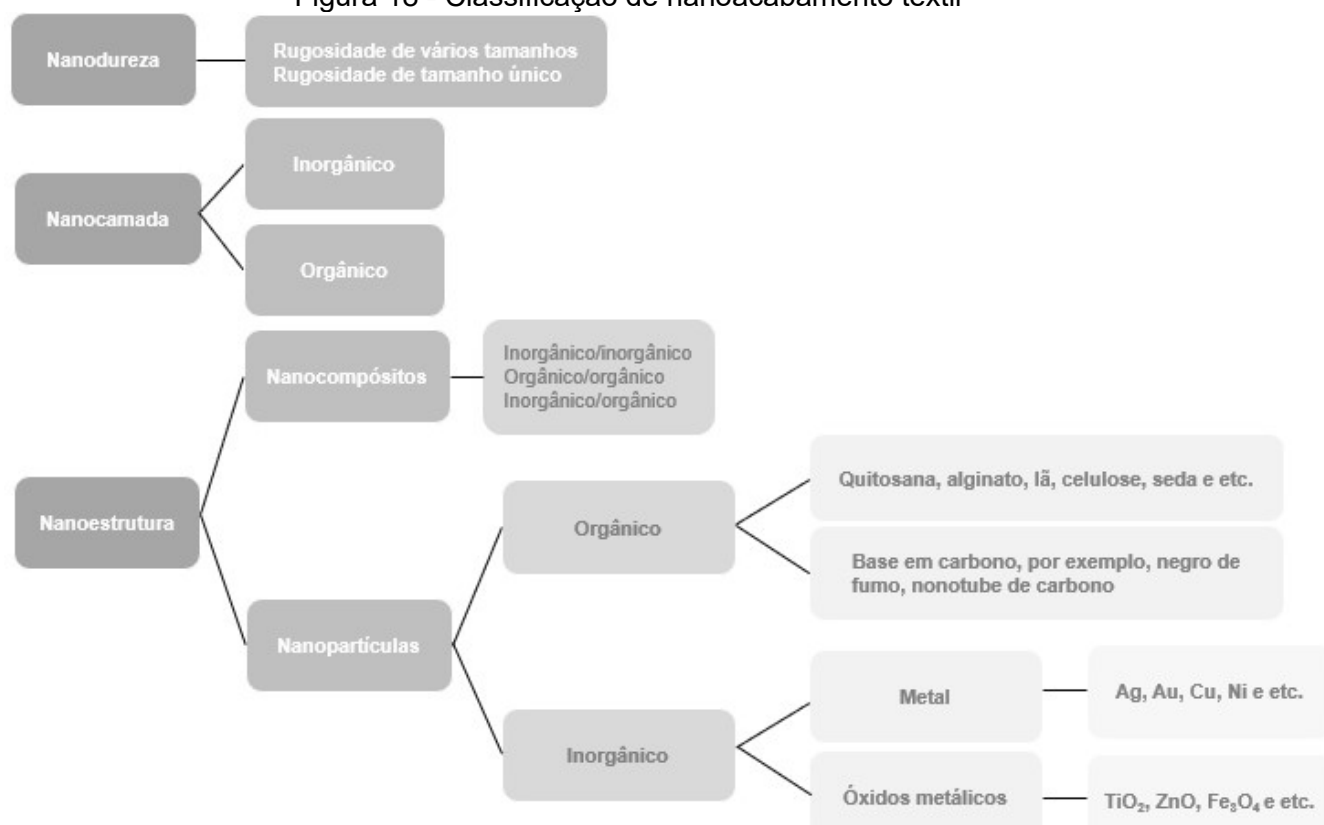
Figura 18 - Classificação de nanoacabamento têxtil

Nanodureza

Rugosidade de vários tamanhos
Rugosidade de tamanho único

Nanocamada

Inorgânico

Orgânico

Nanoestrutura

Nanocompósitos

Inorgânico/inorgânico
Orgânico/orgânico
Inorgânico/orgânico

Nanoparticulas

Orgânico

Quitosana, alginato, lã, celulose, seda e etc.

Base em carbono, por exemplo, negro de fumo, nonotube de carbono

Inorgânico

Metal

Ag, Au, Cu, Ni e etc.

Óxidos metálicos

$TiO_2$, ZnO, $Fe_3O_4$ e etc.